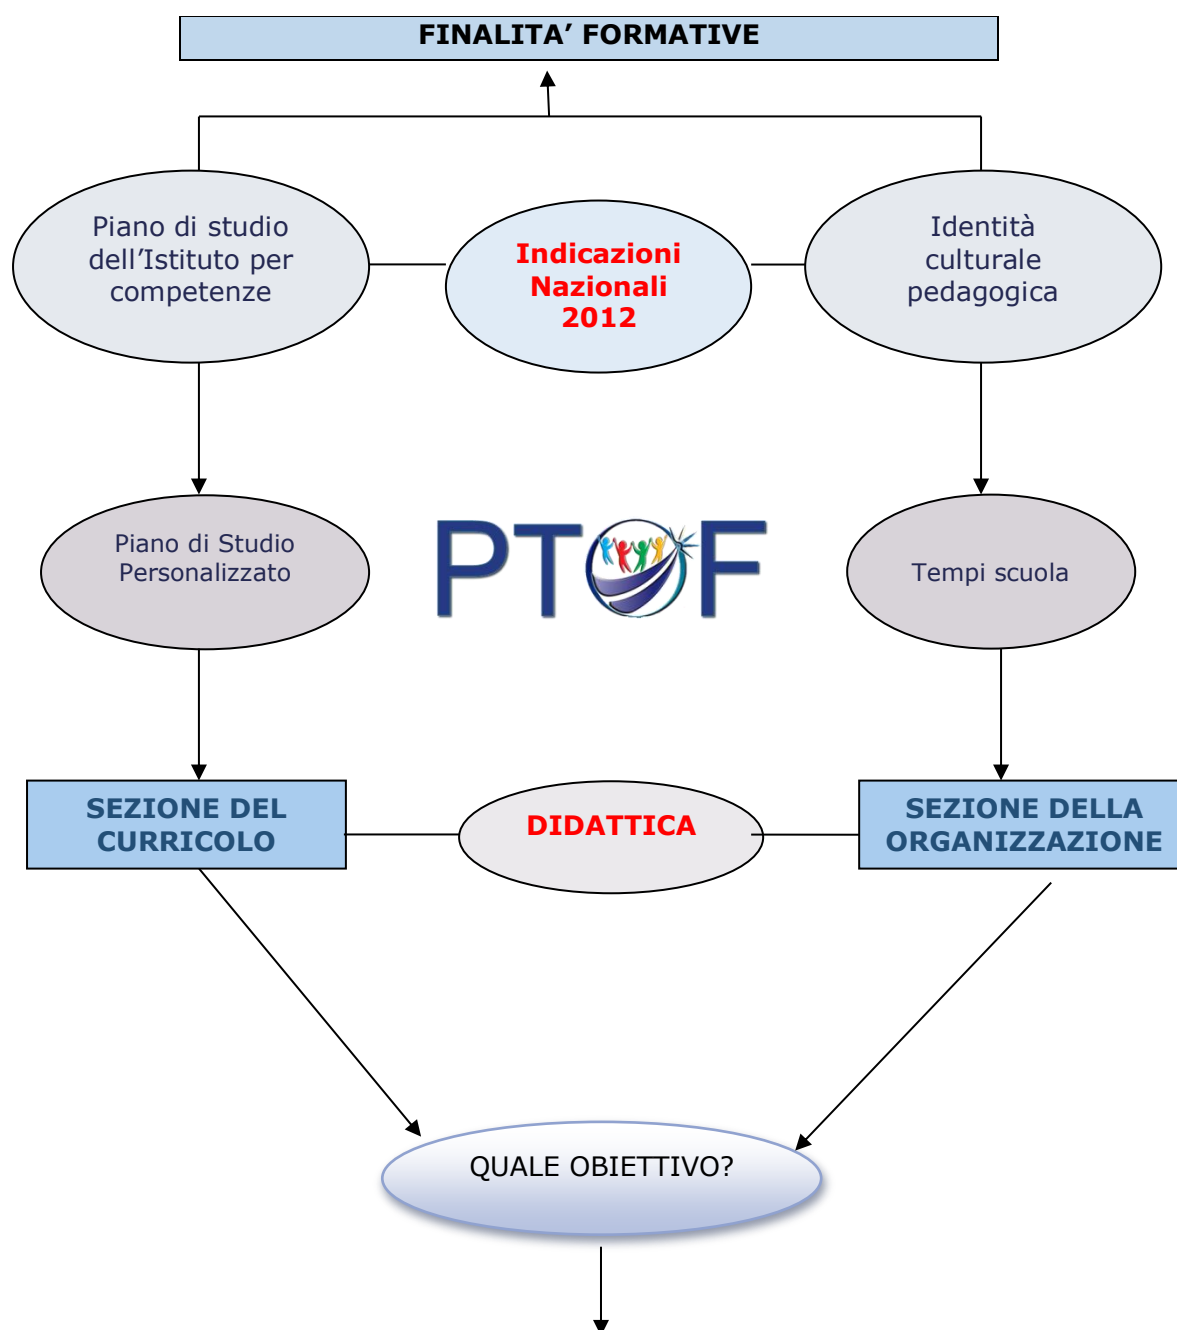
FINALITA’ FORMATIVE

Piano di studio dell’Istituto per competenze

Indicazioni Nazionali 2012

Identità culturale pedagogica

Piano di Studio Personalizzato

PTOF

Tempi scuola

SEZIONE DEL CURRICOLO

DIDATTICA

SEZIONE DELLA ORGANIZZAZIONE

QUALE OBIETTIVO?